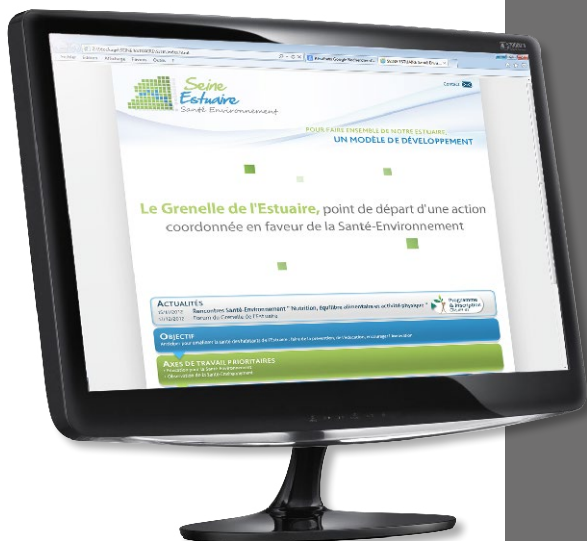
Seine Estuaire Santé Environnement

Contact

POUR FAIRE ENSEMBLE DE NOTRE ESTUAIRE, UN MODÈLE DE DÉVELOPPEMENT

Le Grenelle de l'Estuaire, point de départ d'une action coordonnée en faveur de la Santé-Environnement

ACTUALITÉS
Rencontres Santé-Environnement " Nutrition, équilibre alimentaire et activité physique "
Forum du Grenelle de l'Estuaire

OBJECTIF

AXES DE TRAVAIL PRIORITAIRES